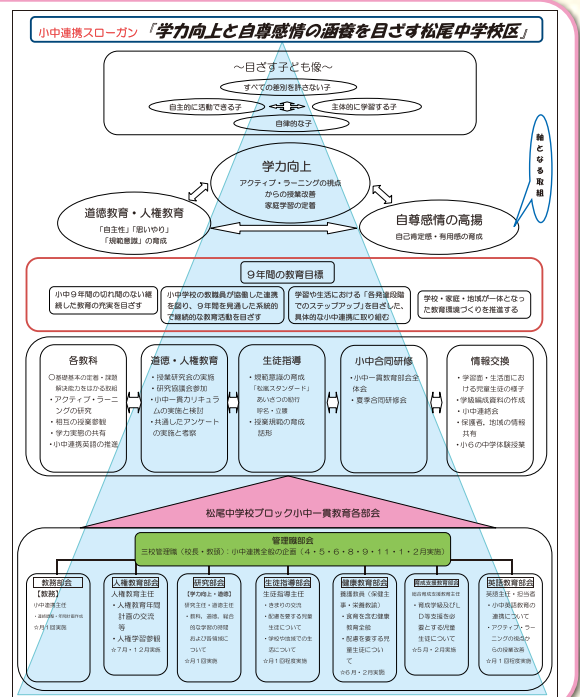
小中連携スローガン 「学力向上と自尊感情の涵養を目ざす松尾中学校区」

〜目ざす子ども像〜
すべての差別を許さない子
自主的に活動できる子
主体的に学習する子
自律的な子

軸となる取組

学力向上
アクティブ・ラーニングの視点からの授業改善
家庭学習の定着

道徳教育・人権教育
「自主性」「思いやり」「規範意識」の育成

自尊感情の高揚
自己肯定感・有用感の育成

9年間の教育目標
小中9年間の切れ目のない継続した教育の充実を目ざす
小中学校の教職員が協働した連携を図り、9年間を見通した系統的で継続的な教育活動を目ざす
学習や生活における「各発達段階でのステップアップ」を目ざした、具体的な小中連携に取り組む
学校・家庭・地域が一体となった教育環境づくりを推進する

各教科
○基礎基本の定着・課題解決能力を伸ばす取組
・アクティブ・ラーニングの研究
・相互の授業参観
・学力実態の共有
・小中連携英語の推進

道徳・人権教育
・授業研究会の実施
・研究協議会参加
・小中一貫カリキュラムの実施と検討
・共通したアンケートの実施と考察

生徒指導
・規範意識の育成
「松尾スタンダード」
あいさつの励行
呼名・立腰
・授業規範の育成
話形

小中合同研修
・小中一貫教育部会全体会
・夏季合同研修会

情報交換
・学習面・生活面における児童生徒の様子
・学級編成資料の作成
・小中連絡会
・保護者、地域の情報共有
・小6の中学体験授業

松尾中学校ブロック小中一貫教育各部会

管理職部会
三校管理職（校長・教頭）：小中連携全般の企画（4・5・6・8・9・11・1・2月実施）

教務部会
【教務】
小中連携主任
・連絡調整・年間計画作成
☆月1回実施

人権教育部会
人権教育主任
・人権教育年間計画の交流等
・人権学習参観
☆7月・12月実施

研究部会
【学力向上・道徳】
研究主任・道徳主任
・教科、道徳、総合的な学習の時間および目標値について
☆月1回実施

生徒指導部会
生徒指導主任
・きまりの交流
・配慮を要する児童生徒について
・学校や地域での生活について
☆月1回程度実施

健康教育部会
養護教諭（保健主事・栄養教諭）
・食育を含む健康教育全般
・配慮を要する児童生徒について
☆6月・2月実施

特別支援教育部会
特別支援教育コーディネーター
・発達障害及びLD等支援を必要とする児童生徒について
☆5月・2月実施

英語教育部会
英語主任・担当者
・小中英語教育の連携について
・アクティブ・ラーニングの視点からの授業について
☆月1回程度実施